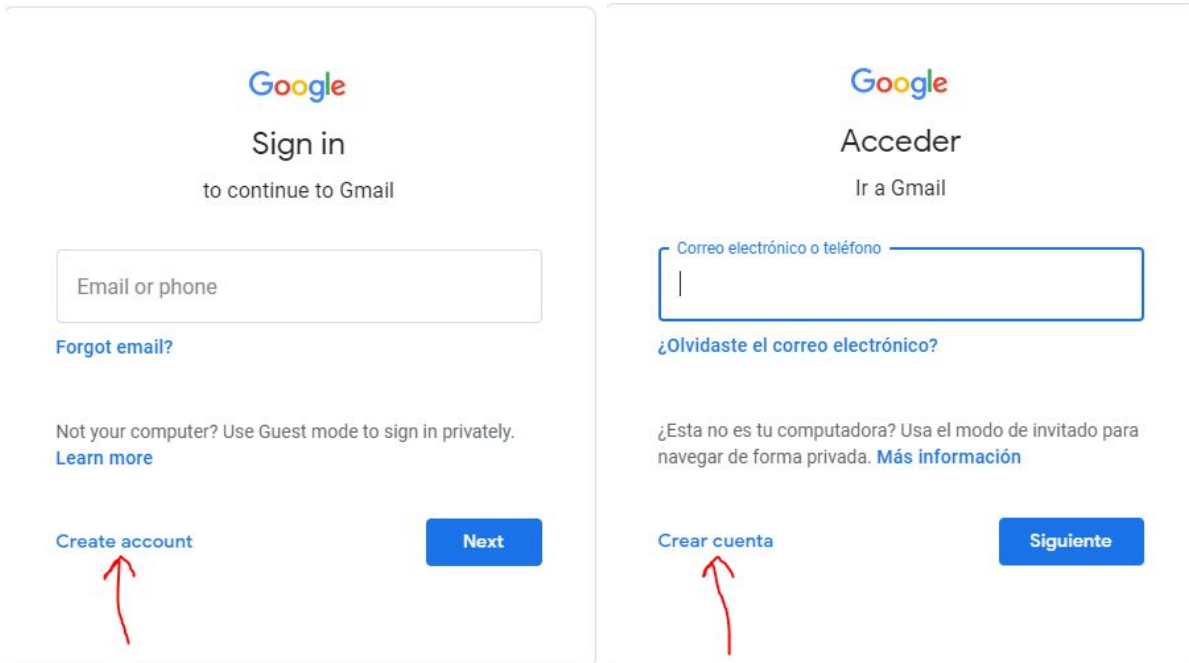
Google

Sign in

to continue to Gmail

Email or phone

Forgot email?

Not your computer? Use Guest mode to sign in privately. Learn more

Create account

Next

Google

Acceder

Ir a Gmail

Correo electrónico o teléfono

¿Olvidaste el correo electrónico?

¿Esta no es tu computadora? Usa el modo de invitado para navegar de forma privada. Más información

Crear cuenta

Siguiente